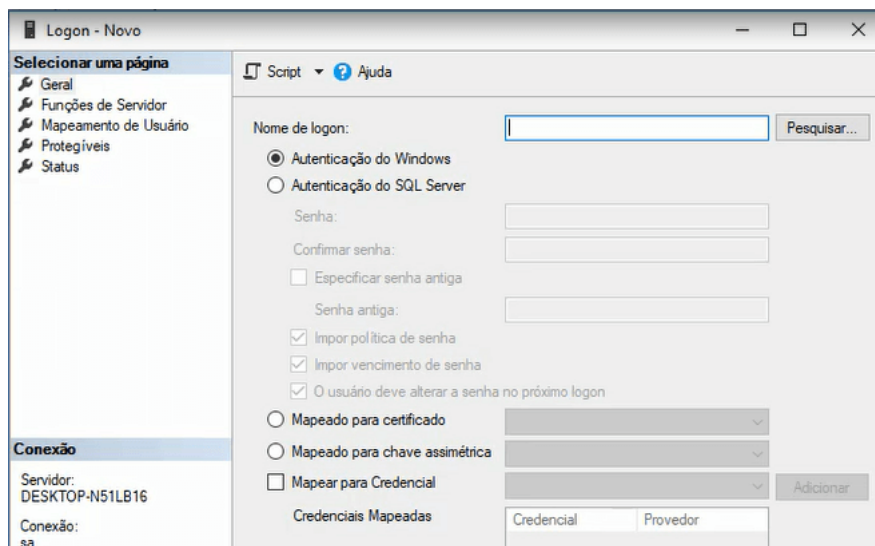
Logon - Novo

Selecionar uma página
Geral
Funções de Servidor
Mapeamento de Usuário
Protegíveis
Status

Conexão

Servidor:
DESKTOP-N51LB16

Conexão:
sa

Script ▾ Ajuda

Nome de logon:
Pesquisar...
Autenticação do Windows
Autenticação do SQL Server
Senha:
Confirmar senha:
Especificar senha antiga
Senha antiga:
Impor política de senha
Impor vencimento de senha
O usuário deve alterar a senha no próximo logon
Mapeado para certificado
Mapeado para chave assimétrica
Mapear para Credencial
Adicionar
Credenciais Mapeadas

| Credencial | Provedor |
|---|---|